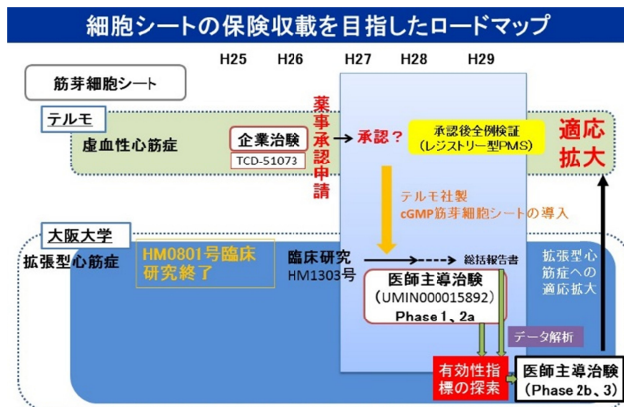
細胞シートの保険収載を目指したロードマップ

H25 H26 H27 H28 H29

筋芽細胞シート

テルモ

虚血性心筋症

企業治験

TCD-51073

薬事承認申請

承認？

承認後全例検証
（レジストリー型PMS）

適応拡大

テルモ社製
cGMP筋芽細胞シートの導入

大阪大学

拡張型心筋症

HM0801号臨床研究終了

臨床研究
HM1303号

総括報告書

拡張型心筋症への適応拡大

医師主導治験
（UMIN000015892）
Phase 1、2a

データ解析

有効性指標の探索

医師主導治験
（Phase 2b、3）